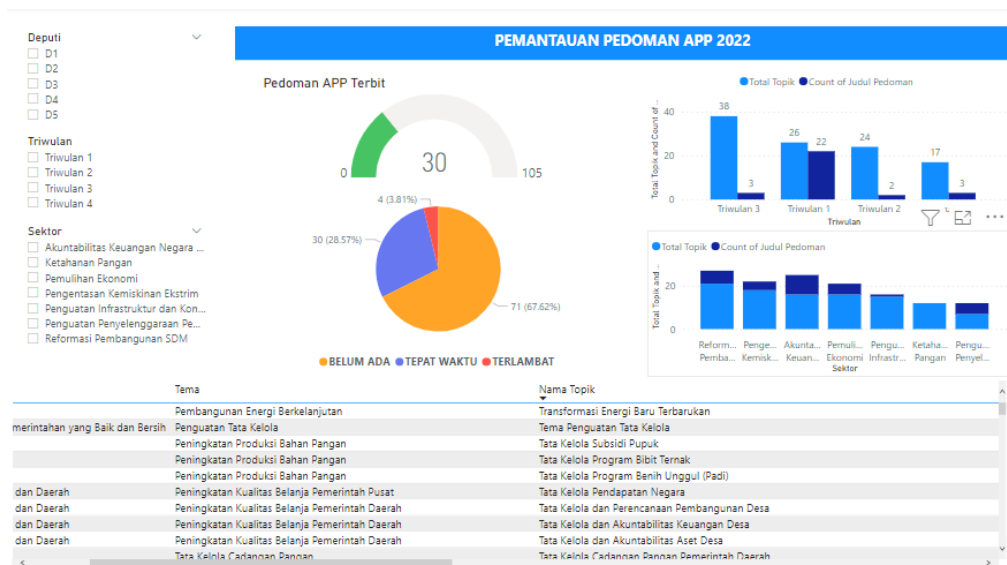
Deputi
D1
D2
D3
D4
D5

Triwulan
Triwulan 1
Triwulan 2
Triwulan 3
Triwulan 4

Sektor
Akuntabilitas Keuangan Negara ...
Ketahanan Pangan
Pemulihan Ekonomi
Pengentasan Kemiskinan Ekstrim
Penguatan Infrastruktur dan Kon...
Penguatan Penyelenggaraan Pe...
Reformasi Pembangunan SDM

PEMANTAUAN PEDOMAN APP 2022

Pedoman APP Terbit

0
30
105

4 (3.81%)
30 (28.57%)
71 (67.62%)

BELUM ADA TEPAT WAKTU TERLAMBAT

Total Topik Count of Judul Pedoman

Total Topik and Count of...
40
20
0
38
3
26
22
24
2
17
3
Triwulan 3
Triwulan 1
Triwulan 2
Triwulan

Total Topik Count of Judul Pedoman

Total Topik and ...
20
0
Reform... Pemba...
Penge... Kemisk...
Akunta... Keuan...
Pemuli... Ekonomi
Pengu... Infrastr...
Ketaha... Pangan
Pengu... Penyel...
Sektor

| | Tema | Nama Topik |
|---|---|---|
| | Pembangunan Energi Berkelanjutan | Transformasi Energi Baru Terbarukan |
| merintahan yang Baik dan Bersih | Penguatan Tata Kelola | Tema Penguatan Tata Kelola |
| | Peningkatan Produksi Bahan Pangan | Tata Kelola Subsidi Pupuk |
| | Peningkatan Produksi Bahan Pangan | Tata Kelola Program Bibit Ternak |
| | Peningkatan Produksi Bahan Pangan | Tata Kelola Program Benih Unggul (Padi) |
| dan Daerah | Peningkatan Kualitas Belanja Pemerintah Pusat | Tata Kelola Pendapatan Negara |
| dan Daerah | Peningkatan Kualitas Belanja Pemerintah Daerah | Tata Kelola dan Perencanaan Pembangunan Desa |
| dan Daerah | Peningkatan Kualitas Belanja Pemerintah Daerah | Tata Kelola dan Akuntabilitas Keuangan Desa |
| dan Daerah | Peningkatan Kualitas Belanja Pemerintah Daerah | Tata Kelola dan Akuntabilitas Aset Desa |
| | Tata Kelola Cadangan Pangan | Tata Kelola Cadangan Pangan Pemerintah Daerah |